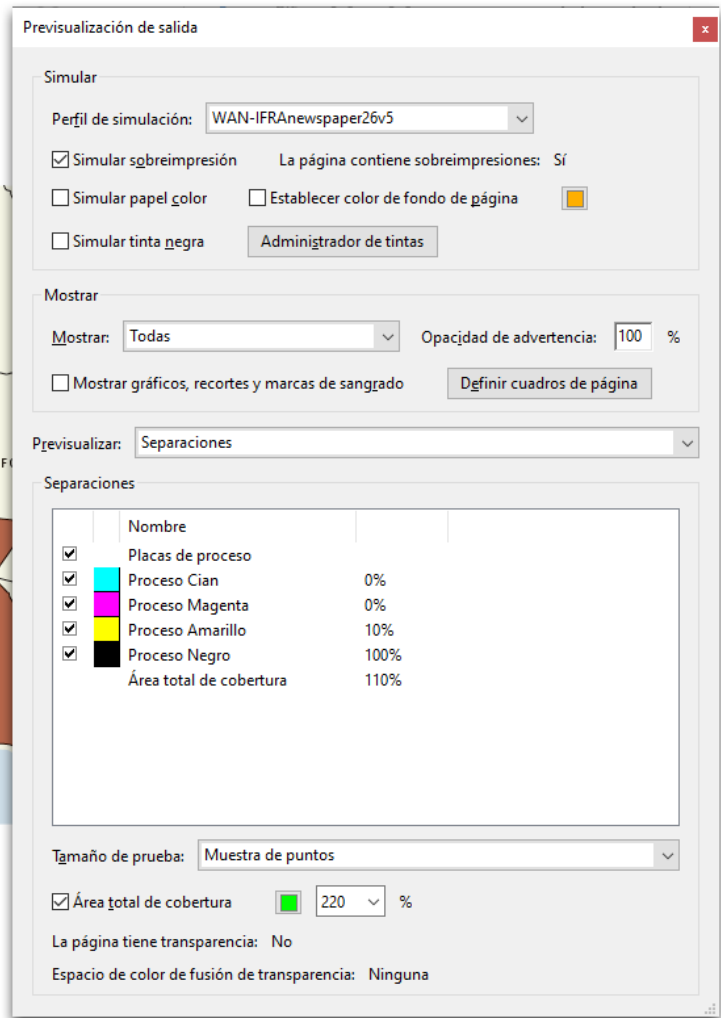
Previsualización de salida

Simular

Perfil de simulación: WAN-IFRAnewspaper26v5

☑ Simular sobreimpresión La página contiene sobreimpresiones: Sí

☐ Simular papel color ☐ Establecer color de fondo de página

☐ Simular tinta negra Administrador de tintas

Mostrar

Mostrar: Todas Opacidad de advertencia: 100 %

☐ Mostrar gráficos, recortes y marcas de sangrado Definir cuadros de página

Previsualizar: Separaciones

Separaciones

| | | Nombre | |
|---|---|---|---|
| ☑ | | Placas de proceso | |
| ☑ | | Proceso Cian | 0% |
| ☑ | | Proceso Magenta | 0% |
| ☑ | | Proceso Amarillo | 10% |
| ☑ | | Proceso Negro | 100% |
| | | Área total de cobertura | 110% |

Tamaño de prueba: Muestra de puntos

☑ Área total de cobertura 220 %

La página tiene transparencia: No

Espacio de color de fusión de transparencia: Ninguna